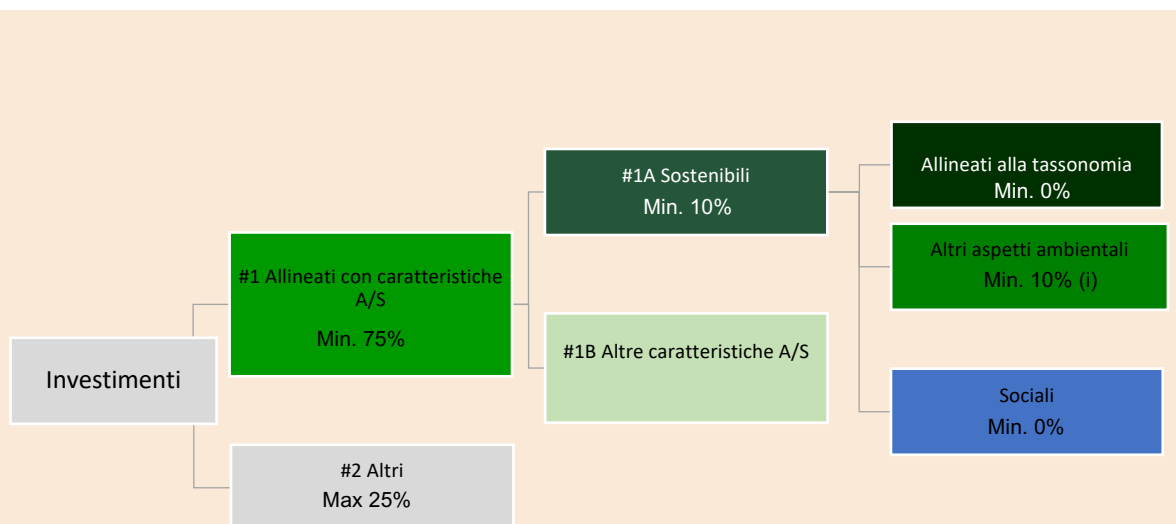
Investimenti

#1 Allineati con caratteristiche A/S
Min. 75%

#2 Altri
Max 25%

#1A Sostenibili
Min. 10%

#1B Altre caratteristiche A/S

Allineati alla tassonomia
Min. 0%

Altri aspetti ambientali
Min. 10% (i)

Sociali
Min. 0%